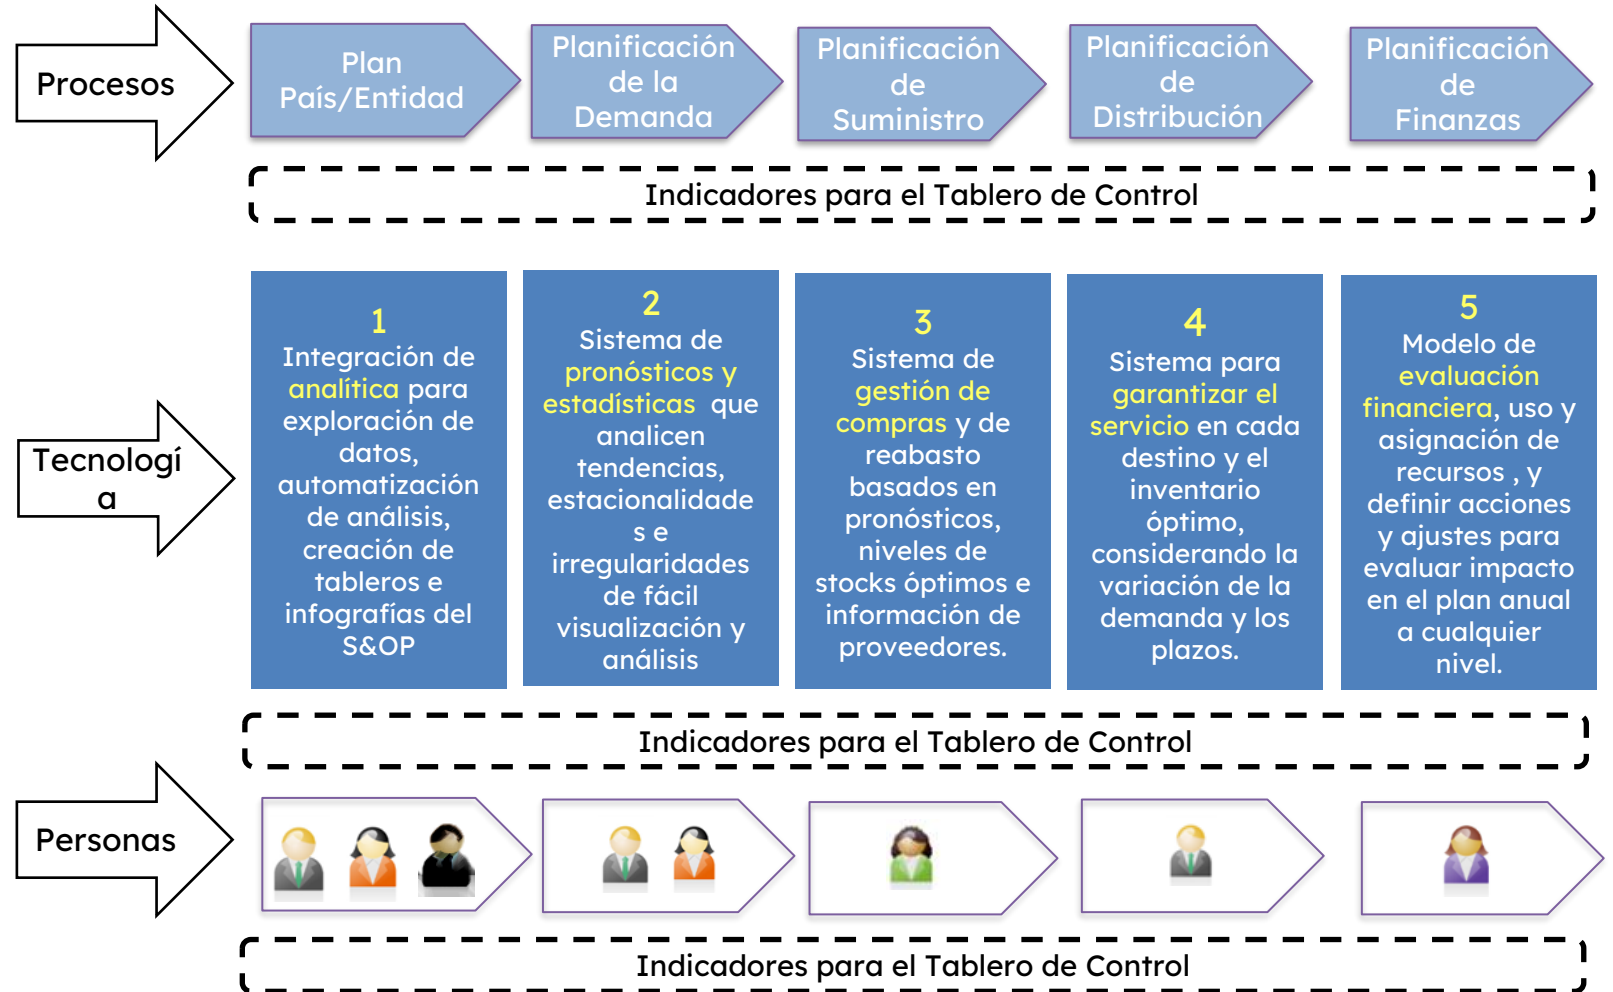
Procesos

Plan País/Entidad

Planificación de la Demanda

Planificación de Suministro

Planificación de Distribución

Planificación de Finanzas

Indicadores para el Tablero de Control

Tecnologí a

1
Integración de analítica para exploración de datos, automatización de análisis, creación de tableros e infografías del S&OP

2
Sistema de pronósticos y estadísticas que analicen tendencias, estacionalidade s e irregularidades de fácil visualización y análisis

3
Sistema de gestión de compras y de reabasto basados en pronósticos, niveles de stocks óptimos e información de proveedores.

4
Sistema para garantizar el servicio en cada destino y el inventario óptimo, considerando la variación de la demanda y los plazos.

5
Modelo de evaluación financiera, uso y asignación de recursos , y definir acciones y ajustes para evaluar impacto en el plan anual a cualquier nivel.

Indicadores para el Tablero de Control

Personas

Indicadores para el Tablero de Control